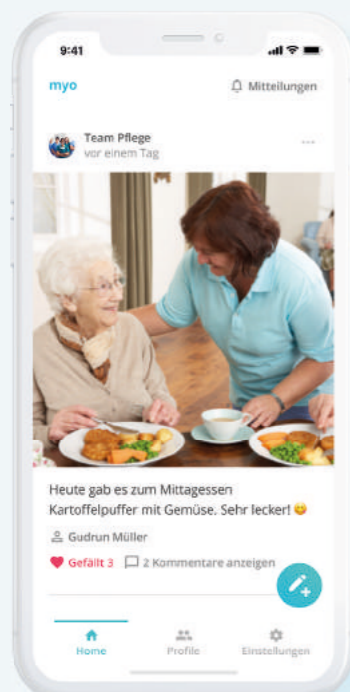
9:41

myo

Mitteilungen

Team Pflege
vor einem Tag

···

Heute gab es zum Mittagessen Kartoffelpuffer mit Gemüse. Sehr lecker! 😊

Gudrun Müller

Gefällt 3

2 Kommentare anzeigen

Home

Profile

Einstellungen